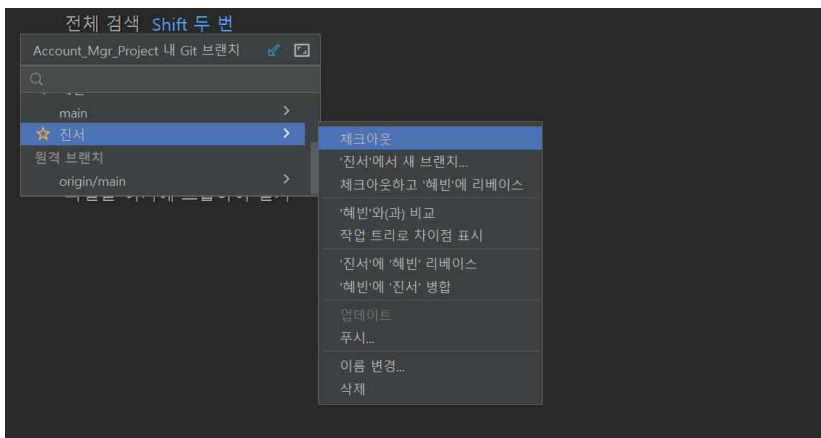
전체 검색 Shift 두 번

Account_Mgr_Project 내 Git 브랜치

main
진서
원격 브랜치
origin/main

체크아웃
'진서'에서 새 브랜치...
체크아웃하고 '혜빈'에 리베이스
'혜빈'와(과) 비교
작업 트리로 차이점 표시
'진서'에 '혜빈' 리베이스
'혜빈'에 '진서' 병합
업데이트
푸시...
이름 변경...
삭제